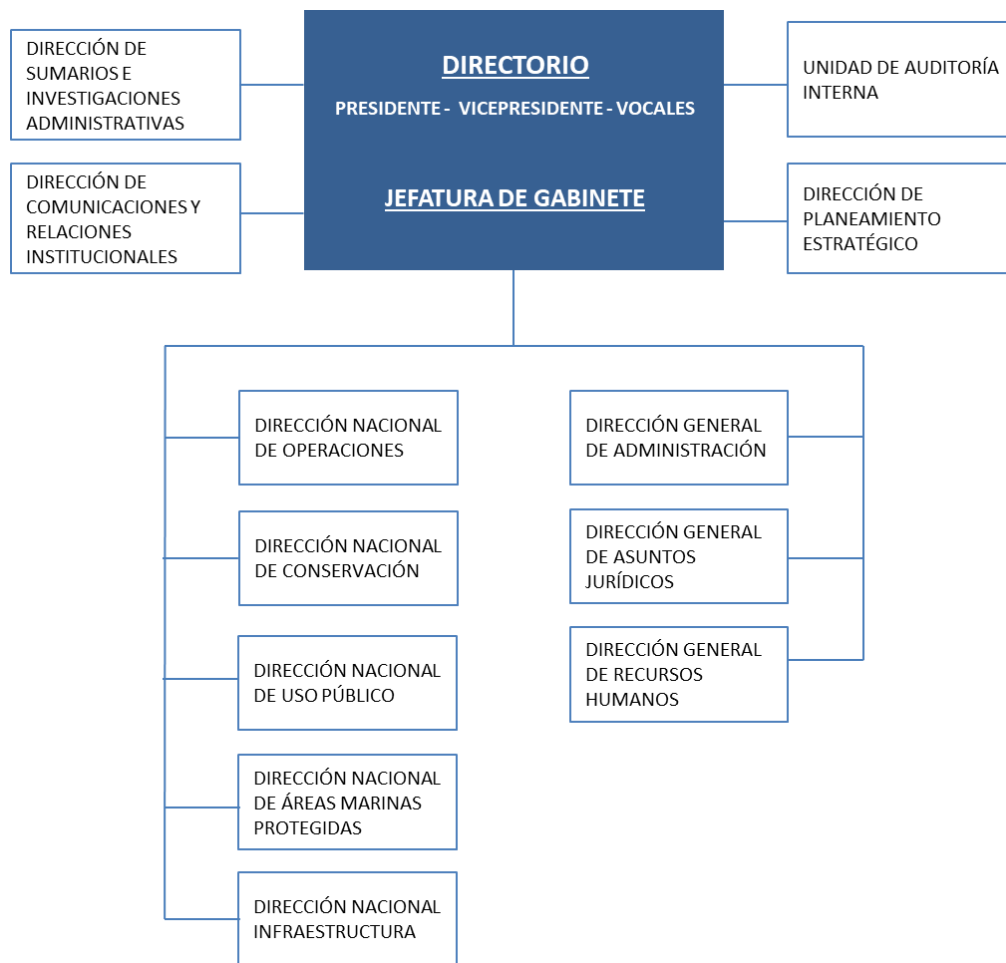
DIRECTORIO

PRESIDENTE - VICEPRESIDENTE - VOCALES

JEFATURA DE GABINETE

DIRECCIÓN DE SUMARIOS E INVESTIGACIONES ADMINISTRATIVAS

DIRECCIÓN DE COMUNICACIONES Y RELACIONES INSTITUCIONALES

UNIDAD DE AUDITORÍA INTERNA

DIRECCIÓN DE PLANEAMIENTO ESTRATÉGICO

DIRECCIÓN NACIONAL DE OPERACIONES

DIRECCIÓN NACIONAL DE CONSERVACIÓN

DIRECCIÓN NACIONAL DE USO PÚBLICO

DIRECCIÓN NACIONAL DE ÁREAS MARINAS PROTEGIDAS

DIRECCIÓN NACIONAL INFRAESTRUCTURA

DIRECCIÓN GENERAL DE ADMINISTRACIÓN

DIRECCIÓN GENERAL DE ASUNTOS JURÍDICOS

DIRECCIÓN GENERAL DE RECURSOS HUMANOS